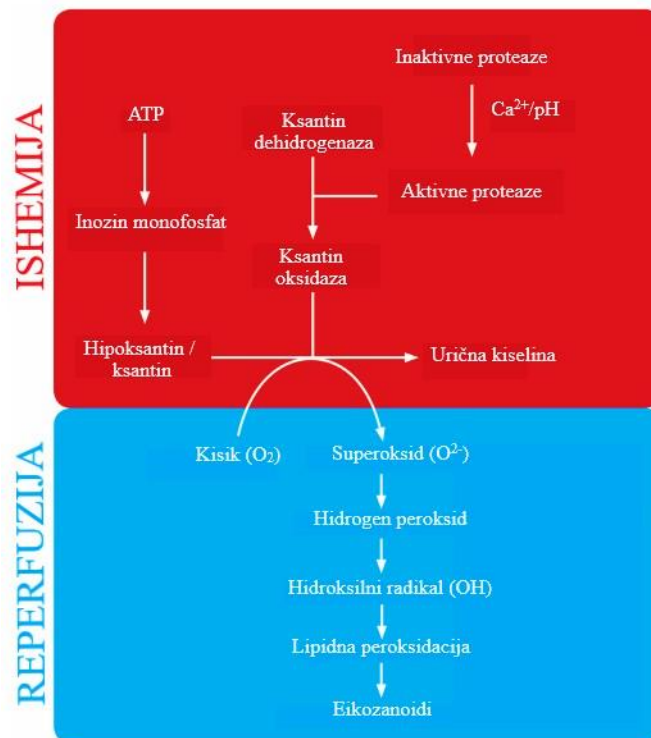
ISHEMIJA

ATP

Inozin monofosfat

Hipoksantin / ksantin

Ksantin dehidrogenaza

Ksantin oksidaza

Inaktivne proteaze

$Ca^{2+}$/pH

Aktivne proteaze

Uričnа kiselina

REPERFUZIJA

Kisik ($O_2$)

Superoksid ($O^{2-}$)

Hidrogen peroksid

Hidroksilni radikal (OH)

Lipidna peroksidacija

Eikozanoidi